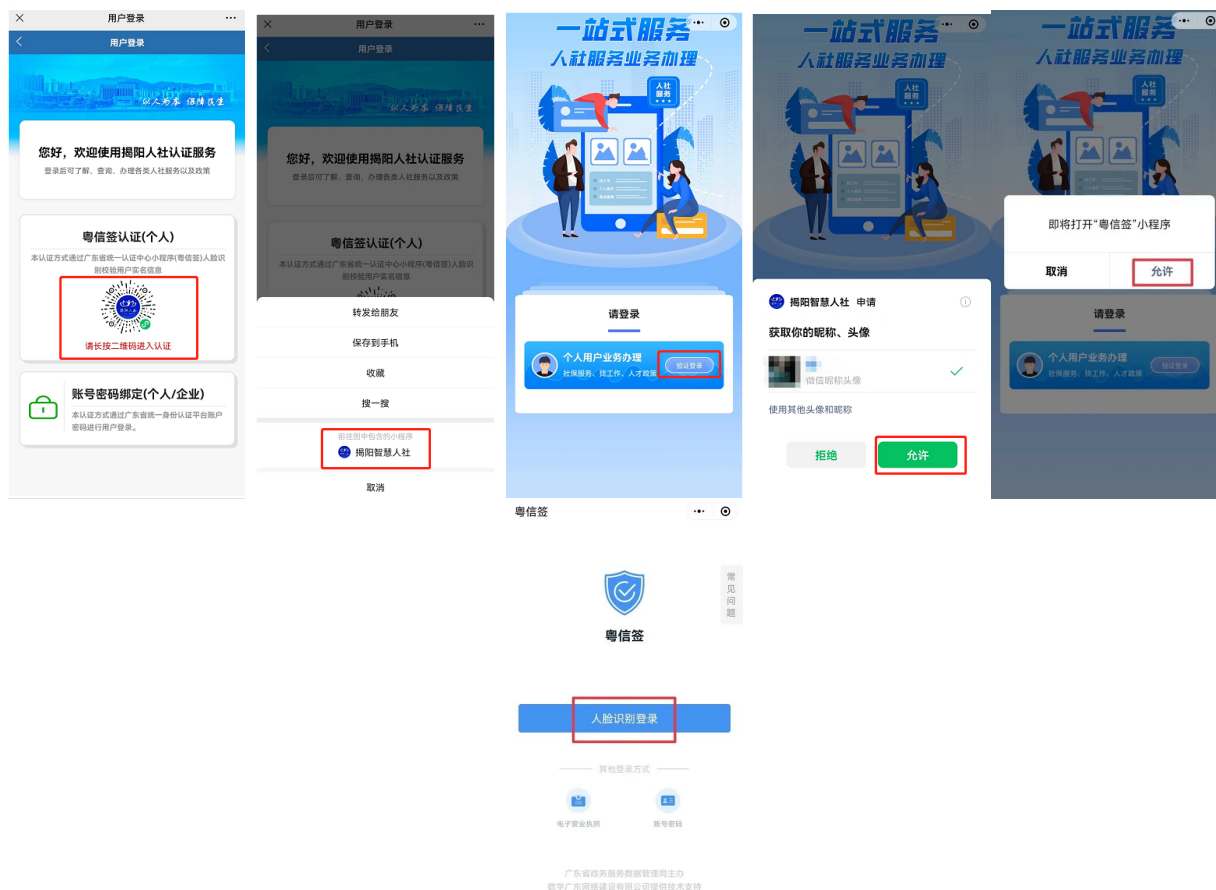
用户登录

用户登录

以人为本 保障民生

您好，欢迎使用揭阳人社认证服务

登录后可了解、查询、办理各类人社服务以及政策

粤信签认证(个人)

本认证方式通过广东省统一认证中心小程序(粤信签)人脸识别校验用户实名信息

请长按二维码进入认证

账号密码绑定(个人/企业)

本认证方式通过广东省统一身份认证平台账户密码进行用户登录。

用户登录

用户登录

以人为本 保障民生

您好，欢迎使用揭阳人社认证服务

登录后可了解、查询、办理各类人社服务以及政策

粤信签认证(个人)

本认证方式通过广东省统一认证中心小程序(粤信签)人脸识别校验用户实名信息

转发给朋友

保存到手机

收藏

搜一搜

前往图中包含的小程序

揭阳智慧人社

取消

一站式服务

人社服务业务办理

人社服务

请登录

个人用户业务办理

社保服务、找工作、人才政策

验证登录

一站式服务

人社服务业务办理

人社服务

揭阳智慧人社 申请

获取你的昵称、头像

微信昵称头像

使用其他头像和昵称

拒绝

允许

一站式服务

人社服务业务办理

人社服务

即将打开"粤信签"小程序

取消

允许

请登录

个人用户业务办理

社保服务、找工作、人才政策

验证登录

粤信签

常见问题

粤信签

人脸识别登录

其他登录方式

电子营业执照

账号密码

广东省政务服务数据管理局主办

数字广东网络建设有限公司提供技术支持